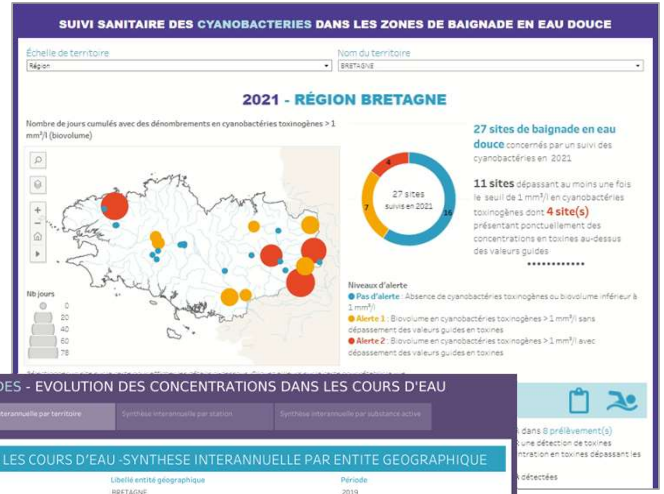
SUIVI SANITAIRE DES CYANOBACTERIES DANS LES ZONES DE BAIGNADE EN EAU DOUCE

Échelle de territoire
Région

Nom du territoire
BRETAGNE

2021 - RÉGION BRETAGNE

Nombre de jours cumulés avec des dénombrements en cyanobactéries toxinogènes > 1 mm³/l (biovolume)

Nb jours
2
20
40
60
78

4
7
16
27 sites suivis en 2021

27 sites de baignade en eau douce concernés par un suivi des cyanobactéries en 2021

11 sites dépassant au moins une fois le seuil de 1 mm³/l en cyanobactéries toxinogènes dont 4 site(s) présentant ponctuellement des concentrations en toxines au-dessus des valeurs guides

Niveaux d'alerte
Pas d'alerte : Absence de cyanobactéries toxinogènes ou biovolume inférieur à 1 mm³/l
Alerte 1 : Biovolume en cyanobactéries toxinogènes > 1 mm³/l sans dépassement des valeurs guides en toxines
Alerte 2 : Biovolume en cyanobactéries toxinogènes > 1 mm³/l avec dépassement des valeurs guides en toxines

DES - EVOLUTION DES CONCENTRATIONS DANS LES COURS D'EAU

interannuelle par territoire
Synthèse interannuelle par station
Synthèse interannuelle par substance active

dans 8 prélèvement(s)
une détection de toxines
en toxines dépassant les
détectées

LES COURS D'EAU -SYNTHESE INTERANNUELLE PAR ENTITE GEOGRAPHIQUE

Libellé entité géographique
BRETAGNE

Période
2019